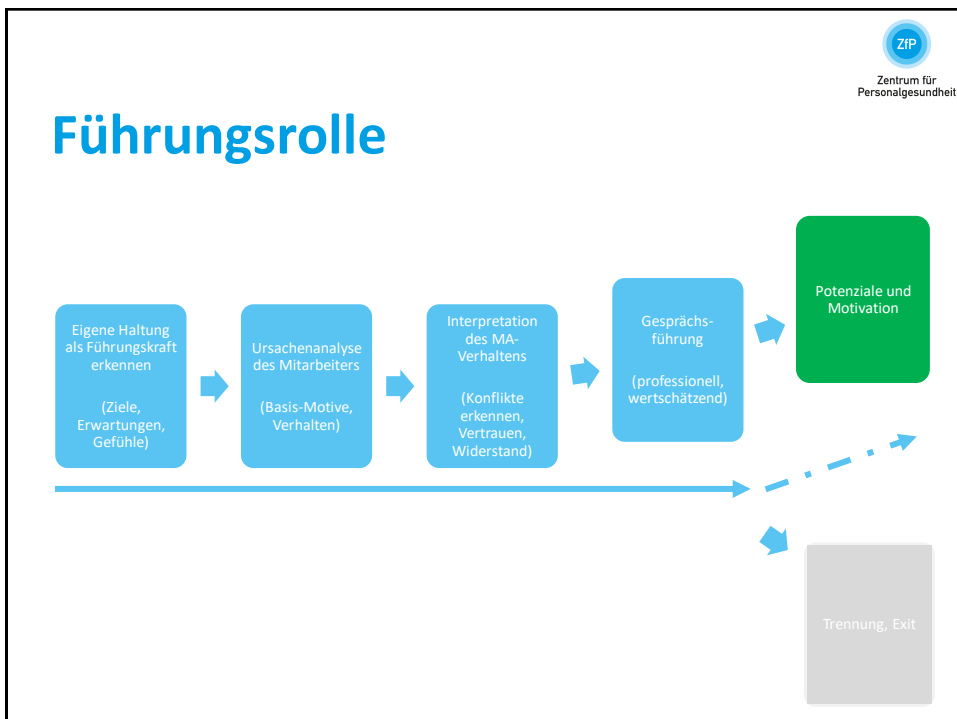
ZfP
Zentrum für Personalgesundheit

Führungsrolle

Eigene Haltung als Führungskraft erkennen

(Ziele, Erwartungen, Gefühle)

Ursachenanalyse des Mitarbeiters

(Basis-Motive, Verhalten)

Interpretation des MA-Verhaltens

(Konflikte erkennen, Vertrauen, Widerstand)

Gesprächs-führung

(professionell, wertschätzend)

Potenziale und Motivation

Trennung, Exit